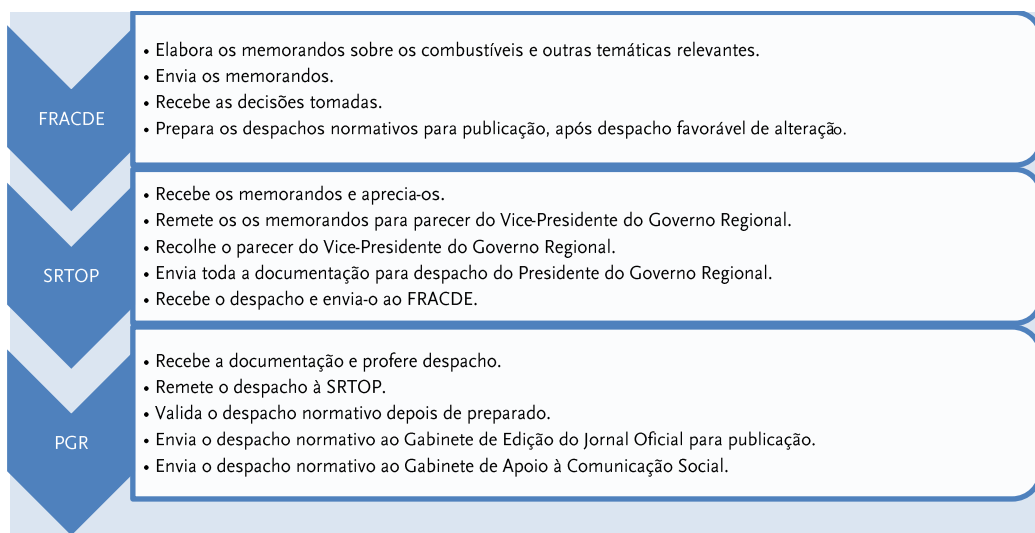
FRACDE

• Elabora os memorandos sobre os combustíveis e outras temáticas relevantes.
• Envia os memorandos.
• Recebe as decisões tomadas.
• Prepara os despachos normativos para publicação, após despacho favorável de alteração.

SRTOP

• Recebe os memorandos e aprecia-os.
• Remete os os memorandos para parecer do Vice-Presidente do Governo Regional.
• Recolhe o parecer do Vice-Presidente do Governo Regional.
• Envia toda a documentação para despacho do Presidente do Governo Regional.
• Recebe o despacho e envia-o ao FRACDE.

PGR

• Recebe a documentação e profere despacho.
• Remete o despacho à SRTOP.
• Valida o despacho normativo depois de preparado.
• Envia o despacho normativo ao Gabinete de Edição do Jornal Oficial para publicação.
• Envia o despacho normativo ao Gabinete de Apoio à Comunicação Social.